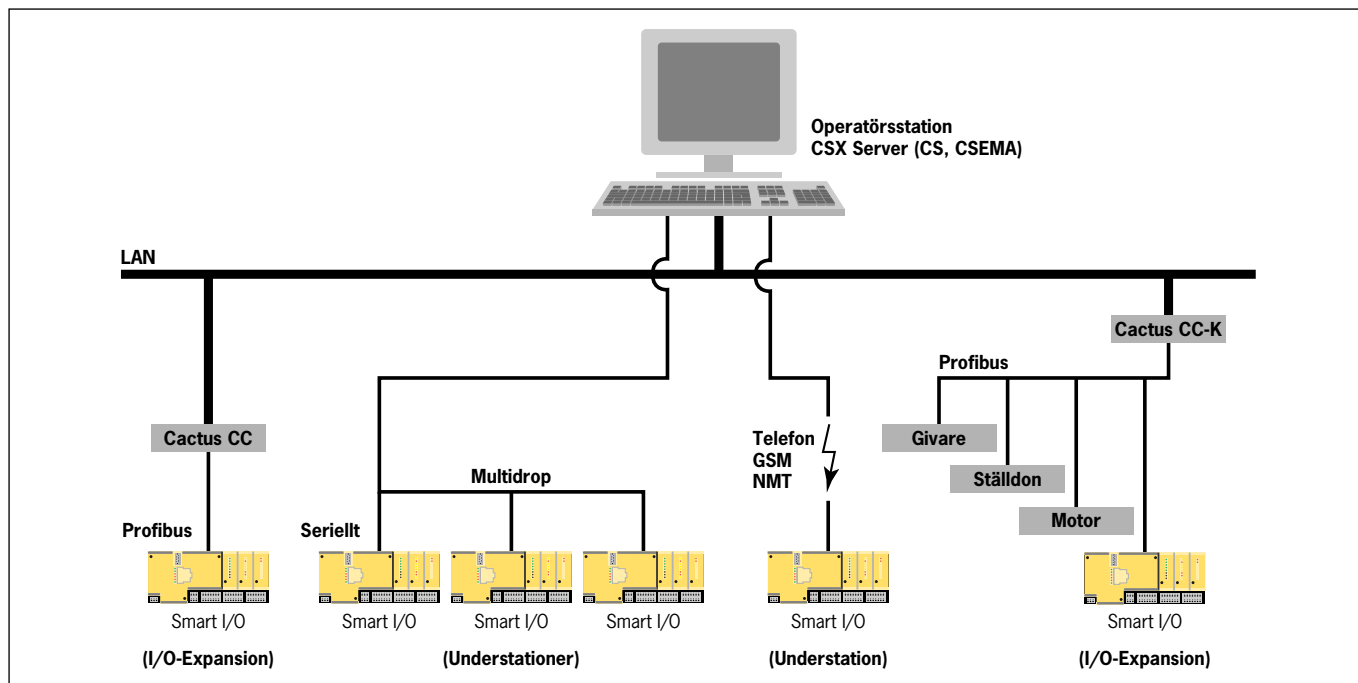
Operatörsstation
CSX Server (CS, CSEMA)

LAN

Cactus CC-K

Profibus

Givare

Ställdon

Motor

Cactus CC

Telefon
GSM
NMT

Multidrop

Profibus

Seriellt

Smart I/O

(I/O-Expansion)

Smart I/O

Smart I/O

Smart I/O

(Understationer)

Smart I/O

(Understation)

Smart I/O

(I/O-Expansion)